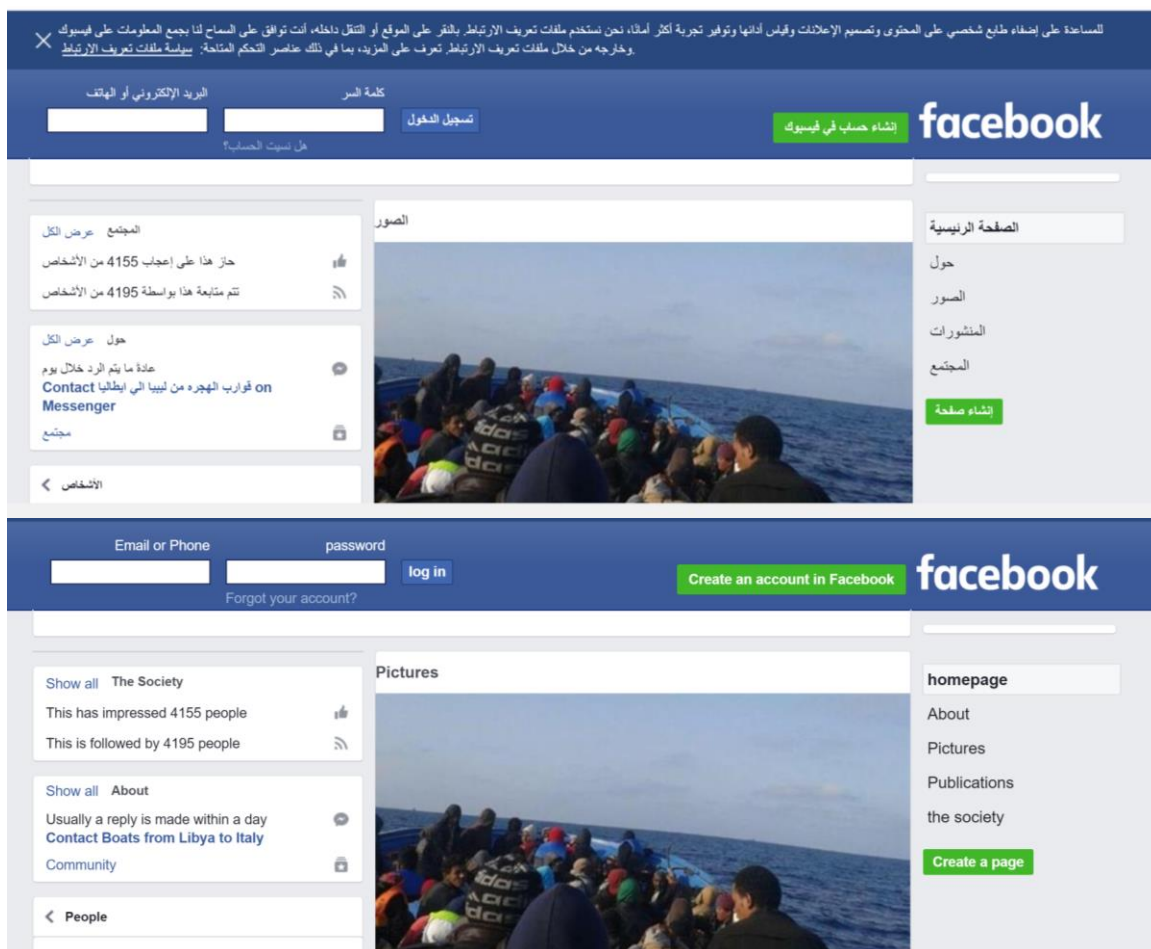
للمساعدة على إضفاء طابع شخصي على المحتوى وتصميم الإعلانات وقياس أدائها وتوفير تجربة أكثر أمانًا، نحن نستخدم ملفات تعريف الارتباط. بالنقر على الموقع أو التنقل داخله، أنت توافق على السماح لنا بجمع المعلومات على فيسبوك وخارجه من خلال ملفات تعريف الارتباط. تعرف على المزيد، بما في ذلك عناصر التحكم المتاحة: سياسة ملفات تعريف الارتباط.

X

البريد الإلكتروني أو الهاتف

كلمة السر

تسجيل الدخول

هل نسيت الحساب؟

إنشاء حساب في فيسبوك

facebook

المجتمع عرض الكل

حاز هذا على إعجاب 4155 من الأشخاص

تتم متابعة هذا بواسطة 4195 من الأشخاص

حول عرض الكل

عادةً ما يتم الرد خلال يوم

on قوارب الهجره من ليبيا الي ايطاليا Contact Messenger

مجتمع

الأشخاص

الصور

الصفحة الرئيسية

حول

الصور

المنشورات

المجتمع

إنشاء صفحة

Email or Phone

password

log in

Forgot your account?

Create an account in Facebook

facebook

Show all The Society

This has impressed 4155 people

This is followed by 4195 people

Show all About

Usually a reply is made within a day

Contact Boats from Libya to Italy

Community

People

Pictures

homepage

About

Pictures

Publications

the society

Create a page